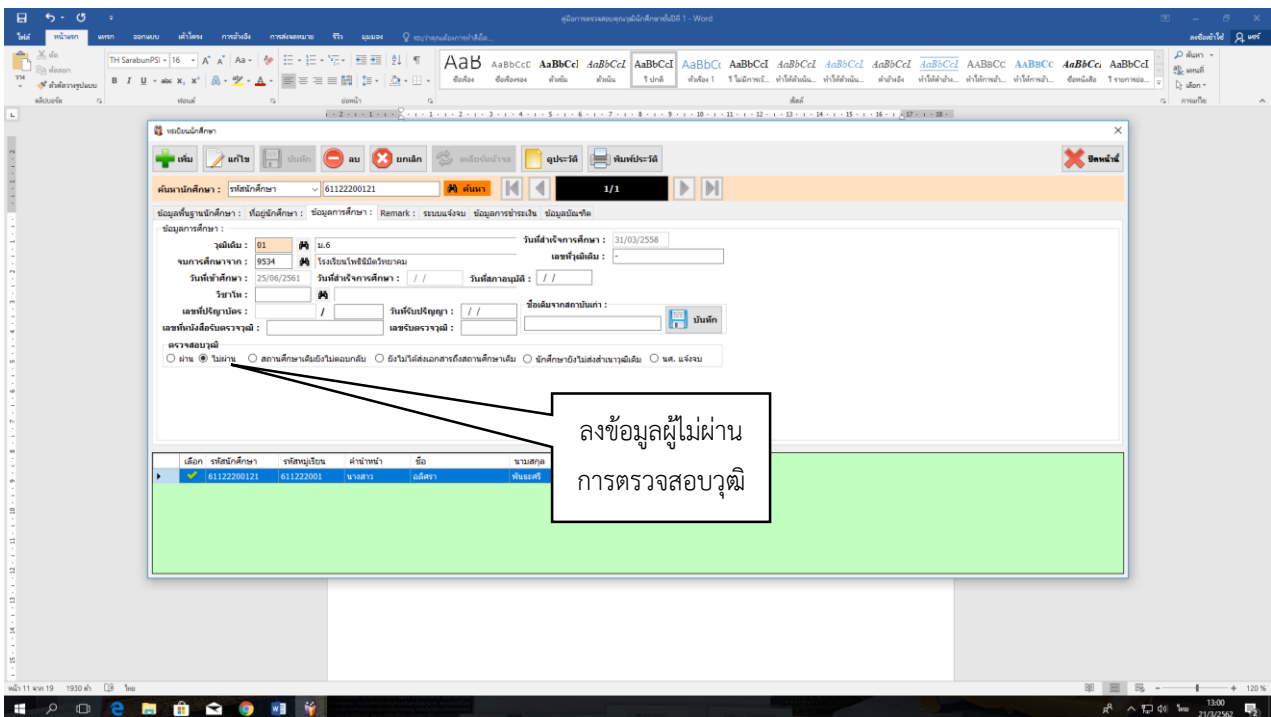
คู่มือการตรวจสอบคุณวุฒินักศึกษาหลักสูตร 1 - Word

ไฟล์ หน้าแรก แทรก ออกแบบ เค้าโครง การอ้างอิง การส่งจดหมาย รีวิว มุมมอง บอกฉันสิ่งที่คุณต้องการทำ

ทะเบียนนักศึกษา

เพิ่ม แก้ไข บันทึก ลบ ยกเลิก เคลียร์หน้าจอ ดูประวัติ พิมพ์ประวัติ ปิดหน้านี้

ค้นหานักศึกษา : รหัสนักศึกษา 61122200121 ค้นหา 1/1

ข้อมูลพื้นฐานนักศึกษา : ที่อยู่นักศึกษา : ข้อมูลการศึกษา : Remark : ระบบแจ้งจบ ข้อมูลการชำระเงิน ข้อมูลบัณฑิต

ข้อมูลการศึกษา :

วุฒิเดิม : 01 ม.6

จบการศึกษาจาก : 9534 โรงเรียนโพธิ์นิมิตวิทยาคม

วันที่เข้าศึกษา : 25/06/2561

วันที่สำเร็จการศึกษา : / /

วันที่สภาอนุมัติ : / /

วันที่สำเร็จการศึกษา : 31/03/2558

เลขที่วุฒิเดิม : -

วิชาโท :

เลขที่ปริญญาบัตร : /

วันที่รับปริญญา : / /

เลขที่หนังสือรับตรวจวุฒิ :

เลขรับตรวจวุฒิ :

ชื่อเดิมจากสถาบันเก่า :

บันทึก

ตรวจสอบวุฒิ

ผ่าน ไม่ผ่าน สถานศึกษาเดิมยังไม่ตอบกลับ ยังไม่ได้ส่งเอกสารถึงสถานศึกษาเดิม นักศึกษายังไม่ส่งสำเนาวุฒิเดิม นศ. แจ้งจบ

ลงข้อมูลผู้ไม่ผ่าน การตรวจสอบวุฒิ

| เลือก | รหัสนักศึกษา | รหัสหมู่เรียน | คำนำหน้า | ชื่อ | นามสกุล |
|---|---|---|---|---|---|
| ✔ | 61122200121 | 611222001 | นางสาว | อลิศรา | พันธะศรี |

หน้า 11 จาก 19 1930 คำ ไทย

13:00 21/3/2562 120 %